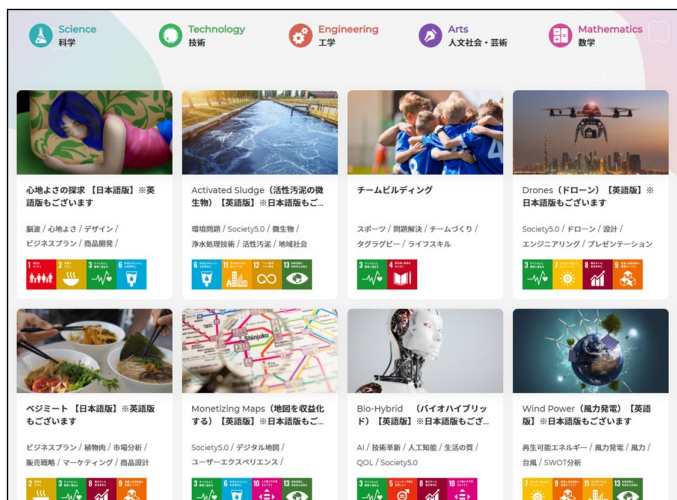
Science
科学

Technology
技術

Engineering
工学

Arts
人文社会・芸術

Mathematics
数学

心地よさの探求 【日本語版】※英語版もございます

脳波 / 心地よさ / デザイン / ビジネスプラン / 商品開発 /

Activated Sludge（活性汚泥の微生物）【英語版】※日本語版もご…

環境問題 / Society5.0 / 微生物 / 浄水処理技術 / 活性汚泥 / 地域社会

チームビルディング

スポーツ / 問題解決 / チームづくり / タグラグビー / ライフスキル

Drones（ドローン）【英語版】※日本語版もございます

Society5.0 / ドローン / 設計 / エンジニアリング / プレゼンテーション

ベジミート 【日本語版】※英語版もございます

ビジネスプラン / 植物肉 / 市場分析 / 販売戦略 / マーケティング / 商品設計

Monetizing Maps（地図を収益化する）【英語版】※日本語版もご…

Society5.0 / デジタル地図 / ユーザーエクスペリエンス /

Bio-Hybrid （バイオハイブリッド）【英語版】※日本語版もご…

AI / 技術革新 / 人工知能 / 生活の質 / QOL / Society5.0

Wind Power（風力発電）【英語版】※日本語版もございます

再生可能エネルギー / 風力発電 / 風力 / 台風 / SWOT分析